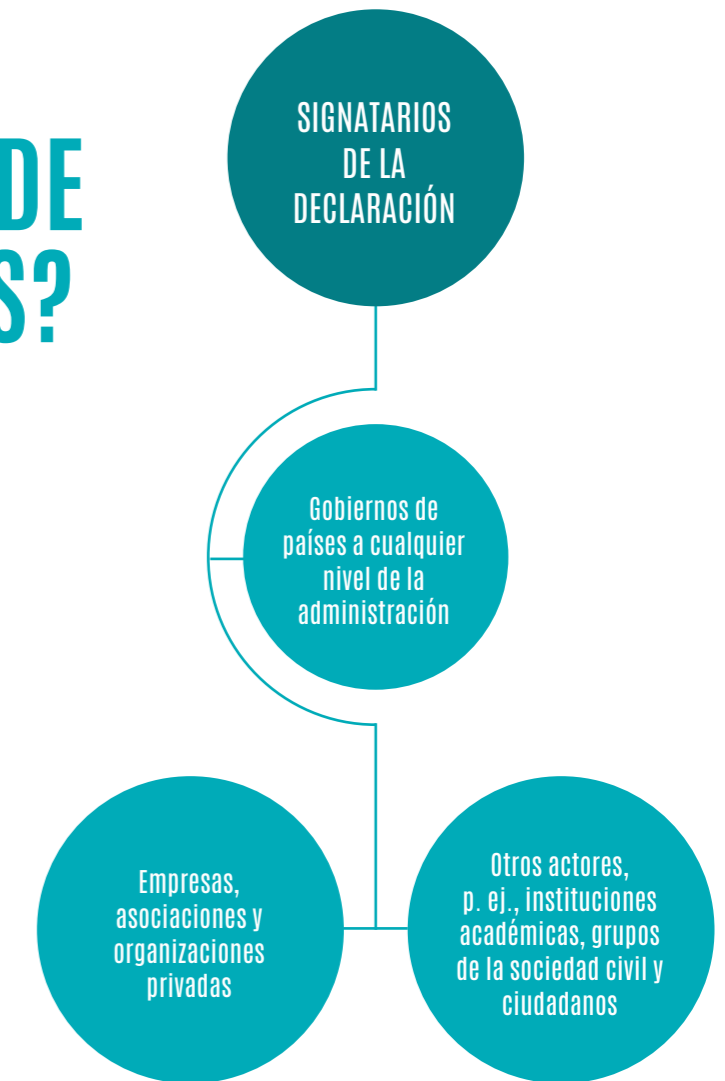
DE
S?

SIGNATARIOS DE LA DECLARACIÓN

Gobiernos de países a cualquier nivel de la administración

Empresas, asociaciones y organizaciones privadas

Otros actores, p. ej., instituciones académicas, grupos de la sociedad civil y ciudadanos